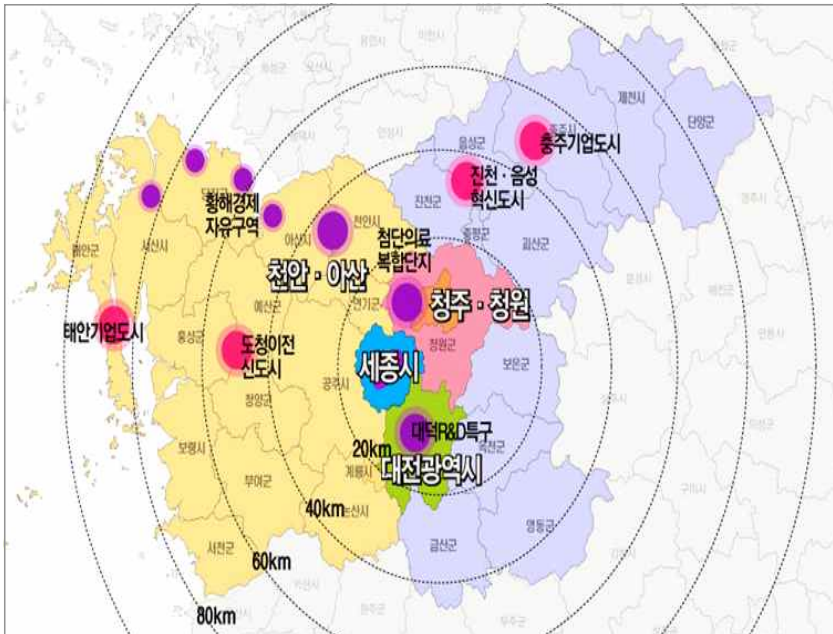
제천시
단양군
충주기업도시
음성군
진천 · 음성 혁신도시
진천군
증평군
괴산군
황해경제 자유구역
천안시
아산시
서산시
태안군
첨단의료 복합단지
천안 · 아산
청주 · 청원
연기군
예산군
태안기업도시
홍성군
도청이전 신도시
세종시
청원군
보은군
공주시
청양군
보령시
대덕R&D특구
20km
대전광역시
계룡시
부여군
40km
논산시
옥천군
영동군
금산군
서천군
60km
80km